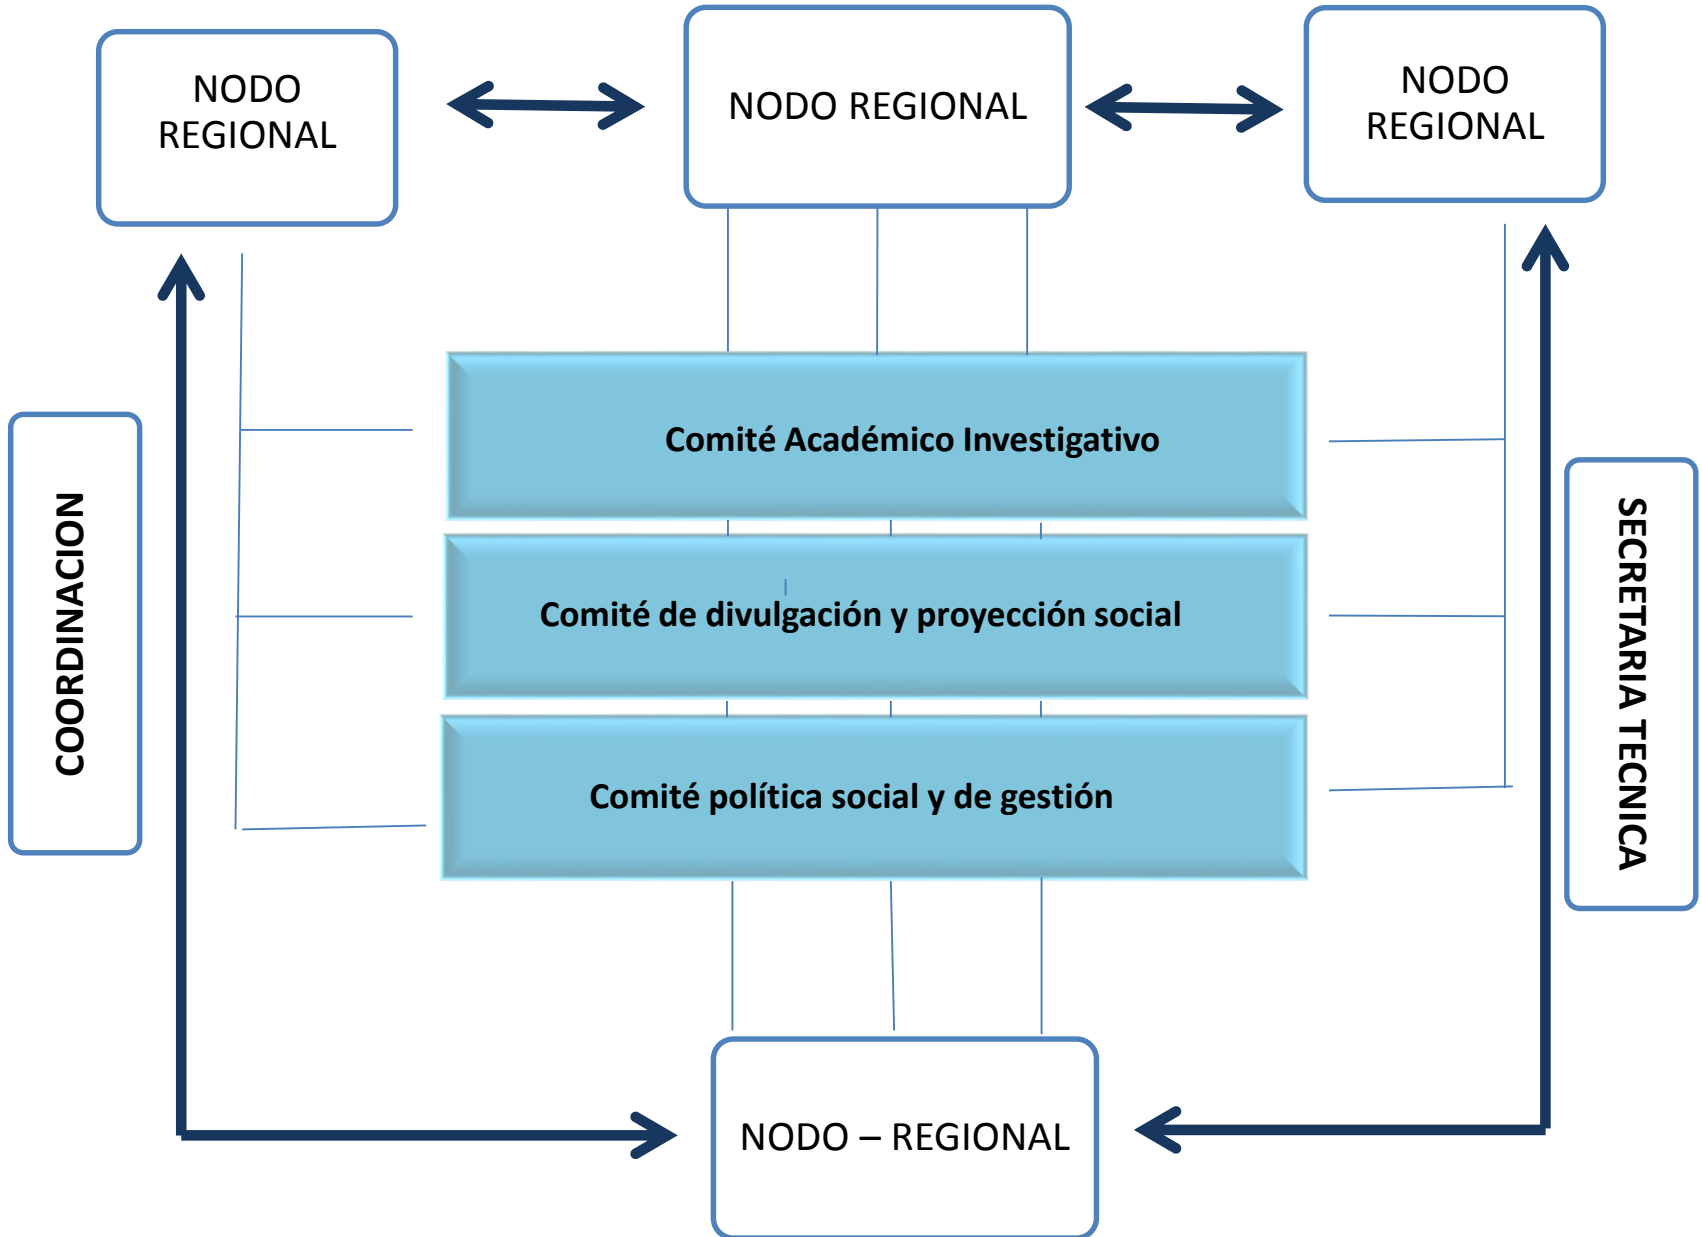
NODO REGIONAL

NODO REGIONAL

NODO REGIONAL

COORDINACION

Comité Académico Investigativo

Comité de divulgación y proyección social

Comité política social y de gestión

SECRETARIA TECNICA

NODO – REGIONAL